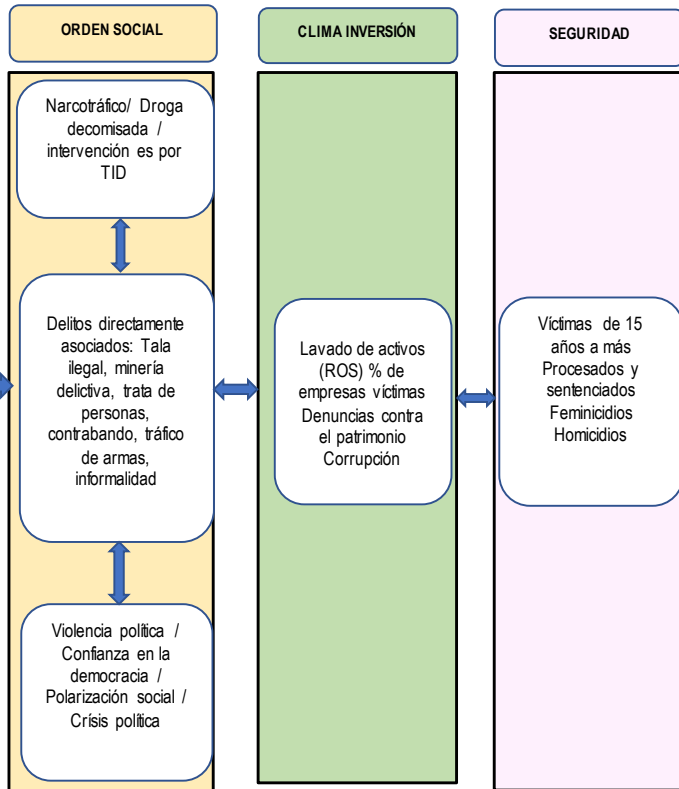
ORDEN SOCIAL

CLIMA INVERSIÓN

SEGURIDAD

Narcotráfico/ Droga decomisada / intervención es por TID

Delitos directamente asociados: Tala ilegal, minería delictiva, trata de personas, contrabando, tráfico de armas, informalidad

Violencia política / Confianza en la democracia / Polarización social / Crisis política

Lavado de activos (ROS) % de empresas víctimas Denuncias contra el patrimonio Corrupción

Víctimas de 15 años a más Procesados y sentenciados Feminicidios Homicidios